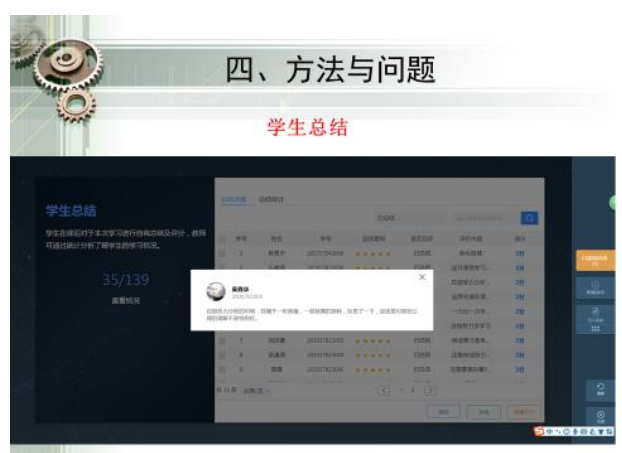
四、方法与问题

学生总结

学生总结

学生在课后对于本次学习进行自我总结及评分，教师可通过统计分析了解学生的学习情况。

35/139

提交情况

总结信息　总结统计

序号　姓名　学号　总结星级　提交总结　总结内容　操作

1
2
3
4
5
6
7
8
9

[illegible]

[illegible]

×

确定　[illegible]　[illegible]